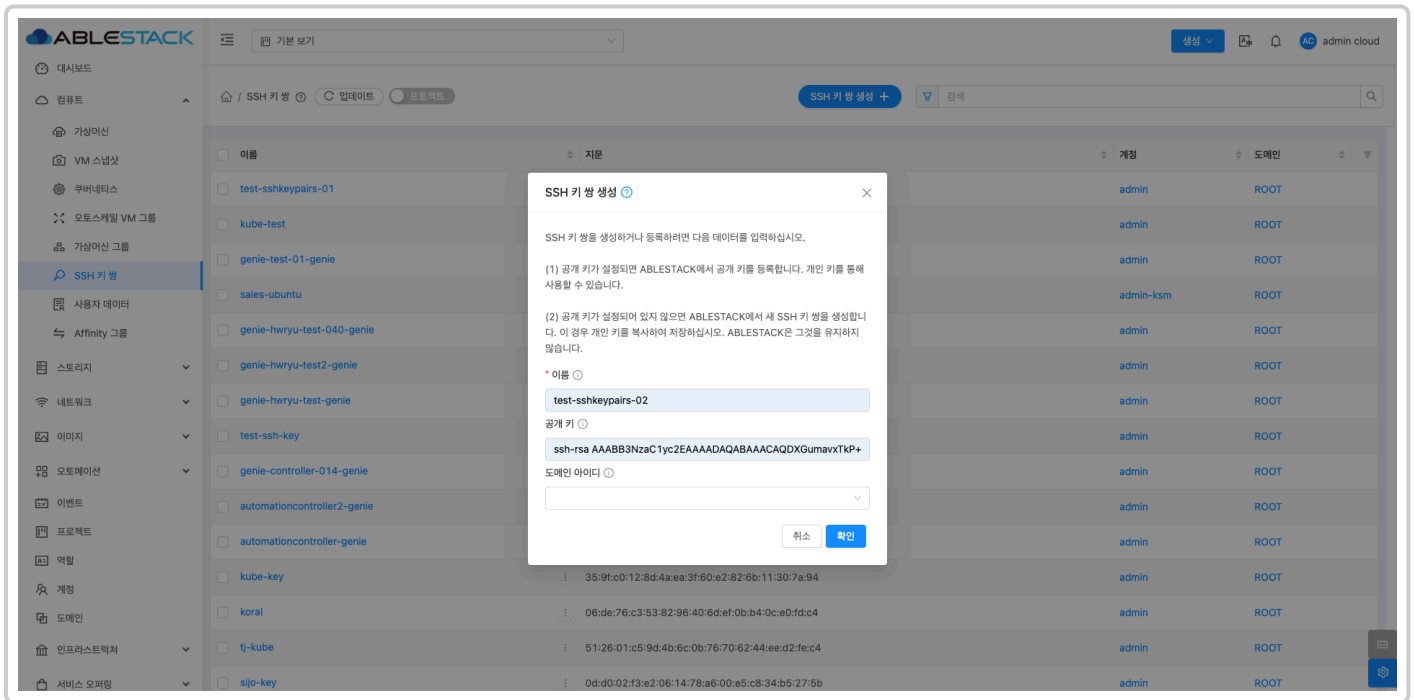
ABLESTACK
기본 보기
생성
admin cloud
대시보드
컴퓨트
가상머신
VM 스냅샷
쿠버네티스
오토스케일 VM 그룹
가상머신 그룹
SSH 키 쌍
사용자 데이터
Affinity 그룹
스토리지
네트워크
이미지
오토메이션
이벤트
프로젝트
역할
계정
도메인
인프라스트럭처
서비스 오퍼링

/ SSH 키 쌍 업데이트 프로젝트
SSH 키 쌍 생성 +
검색

| 이름 | 지문 | 계정 | 도메인 |
|---|---|---|---|
| test-sshkeypairs-01 | | admin | ROOT |
| kube-test | | admin | ROOT |
| genie-test-01-genie | | admin | ROOT |
| sales-ubuntu | | admin-ksm | ROOT |
| genie-hwryu-test-040-genie | | admin | ROOT |
| genie-hwryu-test2-genie | | admin | ROOT |
| genie-hwryu-test-genie | | admin | ROOT |
| test-ssh-key | | admin | ROOT |
| genie-controller-014-genie | | admin | ROOT |
| automationcontroller2-genie | | admin | ROOT |
| automationcontroller-genie | | admin | ROOT |
| kube-key | 35:9f:c0:12:8d:4a:ea:3f:60:e2:82:6b:11:30:7a:94 | admin | ROOT |
| koral | 06:de:76:c3:53:82:96:40:6d:ef:0b:b4:0c:e0:fd:c4 | admin | ROOT |
| tj-kube | 51:26:01:c5:9d:4b:6c:0b:76:70:62:44:ee:d2:fe:c4 | admin | ROOT |
| sijo-key | 0d:d0:02:f3:e2:06:14:78:a6:00:e5:c8:34:b5:27:5b | admin | ROOT |

SSH 키 쌍 생성

SSH 키 쌍을 생성하거나 등록하려면 다음 데이터를 입력하십시오.

(1) 공개 키가 설정되면 ABLESTACK에서 공개 키를 등록합니다. 개인 키를 통해 사용할 수 있습니다.

(2) 공개 키가 설정되어 있지 않으면 ABLESTACK에서 새 SSH 키 쌍을 생성합니다. 이 경우 개인 키를 복사하여 저장하십시오. ABLESTACK은 그것을 유지하지 않습니다.

* 이름
test-sshkeypairs-02
공개 키
ssh-rsa AAABB3NzaC1yc2EAAAADAQABAAACAQDXGumavxTkP+
도메인 아이디
취소
확인